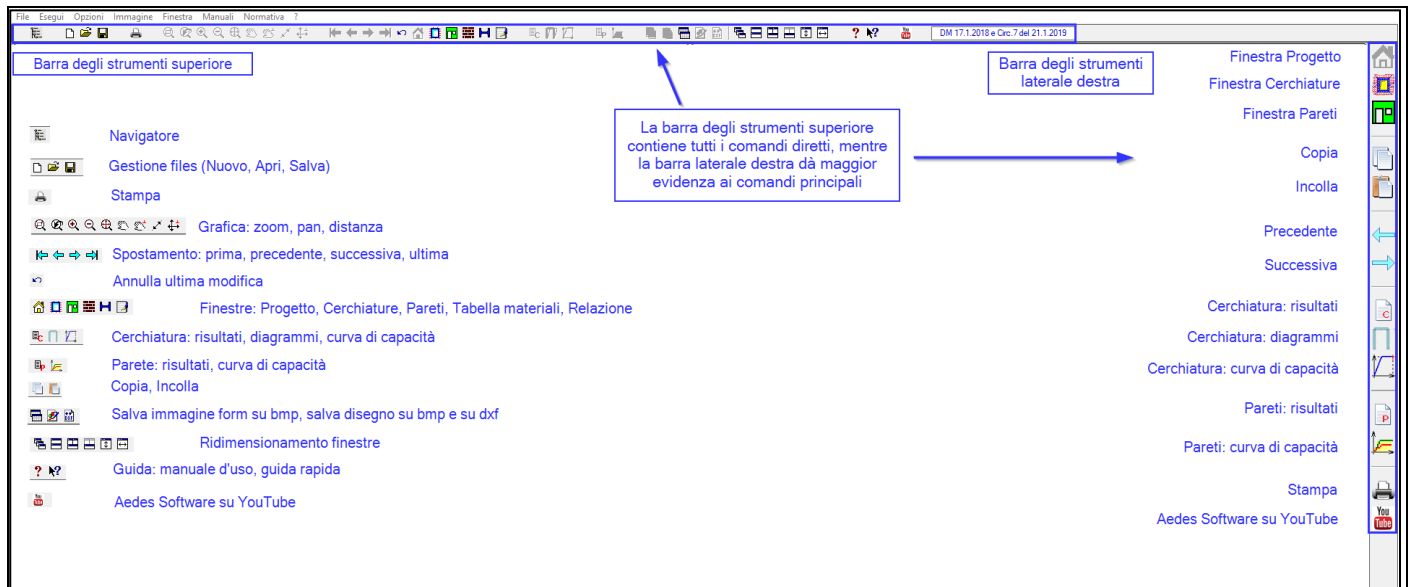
File Esegui Opzioni Immagine Finestra Manuali Normativa ?

DM 17.1.2018 e Circ.7 del 21.1.2019

Barra degli strumenti superiore

Barra degli strumenti laterale destra

La barra degli strumenti superiore contiene tutti i comandi diretti, mentre la barra laterale destra dà maggior evidenza ai comandi principali

Navigatore

Gestione files (Nuovo, Apri, Salva)

Stampa

Grafica: zoom, pan, distanza

Spostamento: prima, precedente, successiva, ultima

Annulla ultima modifica

Finestre: Progetto, Cerchiature, Pareti, Tabella materiali, Relazione

Cerchiatura: risultati, diagrammi, curva di capacità

Parete: risultati, curva di capacità

Copia, Incolla

Salva immagine form su bmp, salva disegno su bmp e su dxf

Ridimensionamento finestre

Guida: manuale d'uso, guida rapida

Aedes Software su YouTube

Finestra Progetto

Finestra Cerchiature

Finestra Pareti

Copia

Incolla

Precedente

Successiva

Cerchiatura: risultati

Cerchiatura: diagrammi

Cerchiatura: curva di capacità

Pareti: risultati

Pareti: curva di capacità

Stampa

Aedes Software su YouTube

You Tube